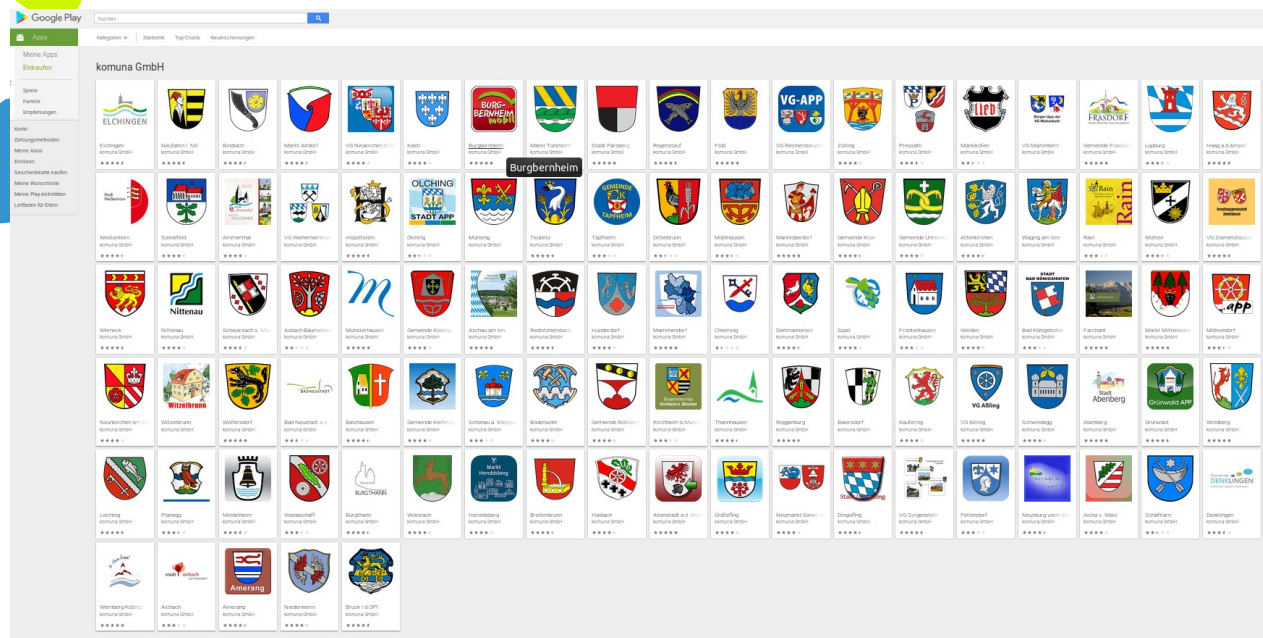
Google Play

Suchen

Apps

Kategorien Startseite Top-Charts Neuerscheinungen

Meine Apps
Einkaufen

Spiele
Familie
Empfehlungen

Konto
Zahlungsmethoden
Meine Abos
Einlösen
Geschenkkarte kaufen
Meine Wunschliste
Meine Play-Aktivitäten
Leitfaden für Eltern

komuna GmbH

Elchingen komuna GmbH
Neufahrn i. NB komuna GmbH
Bindlach komuna GmbH
Markt Altdorf komuna GmbH
VG Neukirchen b. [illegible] komuna GmbH
Kissing komuna GmbH
Burgbernheim komuna GmbH
Markt Türkheim komuna GmbH
Stadt Parsberg komuna GmbH
Regenstauf komuna GmbH
Fridolfing komuna GmbH
VG Reichenbach komuna GmbH
Zolling komuna GmbH
Pressath komuna GmbH
Markt Ruhpolding komuna GmbH
VG Mallersdorf komuna GmbH
Gemeinde Frasdorf komuna GmbH
Lupburg komuna GmbH
Haag a. d. Amper komuna GmbH

Burgbernheim

Weißenhorn komuna GmbH
Sonnefeld komuna GmbH
Ammerthal komuna GmbH
VG Weiherhammer komuna GmbH
Hilpoltstein komuna GmbH
Olching komuna GmbH
Mering komuna GmbH
Teublitz komuna GmbH
Tapfheim komuna GmbH
Dittenbrunn komuna GmbH
Mühlhausen komuna GmbH
Marktoberdorf komuna GmbH
Gemeinde Kissing komuna GmbH
Gemeinde Unterneukirchen komuna GmbH
Altenkirchen komuna GmbH
Waging am See komuna GmbH
Rain komuna GmbH
Mehring komuna GmbH
VG Zwiesel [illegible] komuna GmbH

Werneck komuna GmbH
Nittenau komuna GmbH
Schwarzach a. Main komuna GmbH
Asbach-Bäumenheim komuna GmbH
Münsterhausen komuna GmbH
Gemeinde Kissing komuna GmbH
Aschau am Inn komuna GmbH
Rednitzhembach komuna GmbH
Hunderdorf komuna GmbH
Mammendorf komuna GmbH
Chieming komuna GmbH
Dietmannsried komuna GmbH
Sparr komuna GmbH
Frontenhausen komuna GmbH
Weiden komuna GmbH
Bad Königshofen komuna GmbH
Farchant komuna GmbH
Markt Miltenberg komuna GmbH
Möhrendorf komuna GmbH

Neukirchen am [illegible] komuna GmbH
Witzelbrunn komuna GmbH
Weißendorf komuna GmbH
Bad Neustadt a. d. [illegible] komuna GmbH
Baisheim komuna GmbH
Gemeinde Kiefersfelden komuna GmbH
Schöneau a. Königsee komuna GmbH
Bodenwöhr komuna GmbH
Gemeinde Rottach komuna GmbH
Kirchheim b. München komuna GmbH
Thanhausen komuna GmbH
Roggenburg komuna GmbH
Baiersdorf komuna GmbH
Kaufering komuna GmbH
VG Aßling komuna GmbH
Schwindegg komuna GmbH
Abenberg komuna GmbH
Grünwald komuna GmbH
Windberg komuna GmbH

Loiching komuna GmbH
Planegg komuna GmbH
Mindelheim komuna GmbH
Waldaschaff komuna GmbH
Burgthann komuna GmbH
Wolnzach komuna GmbH
Heroldsberg komuna GmbH
Breitenbrunn komuna GmbH
Haibach komuna GmbH
Altenstadt a. d. Waldnaab komuna GmbH
Gräfelfing komuna GmbH
Neumarkt-Sankt Veit komuna GmbH
Dingolfing komuna GmbH
VG Syrgenstein komuna GmbH
Pettendorf komuna GmbH
Neunburg vorm Wald komuna GmbH
Aicha v. Wald komuna GmbH
Schäftlarn komuna GmbH
Denklingen komuna GmbH

Weinberg-Kötzing komuna GmbH
Aichach komuna GmbH
Amerang komuna GmbH
Niederwerrn komuna GmbH
Bruck i.d.OPf. komuna GmbH